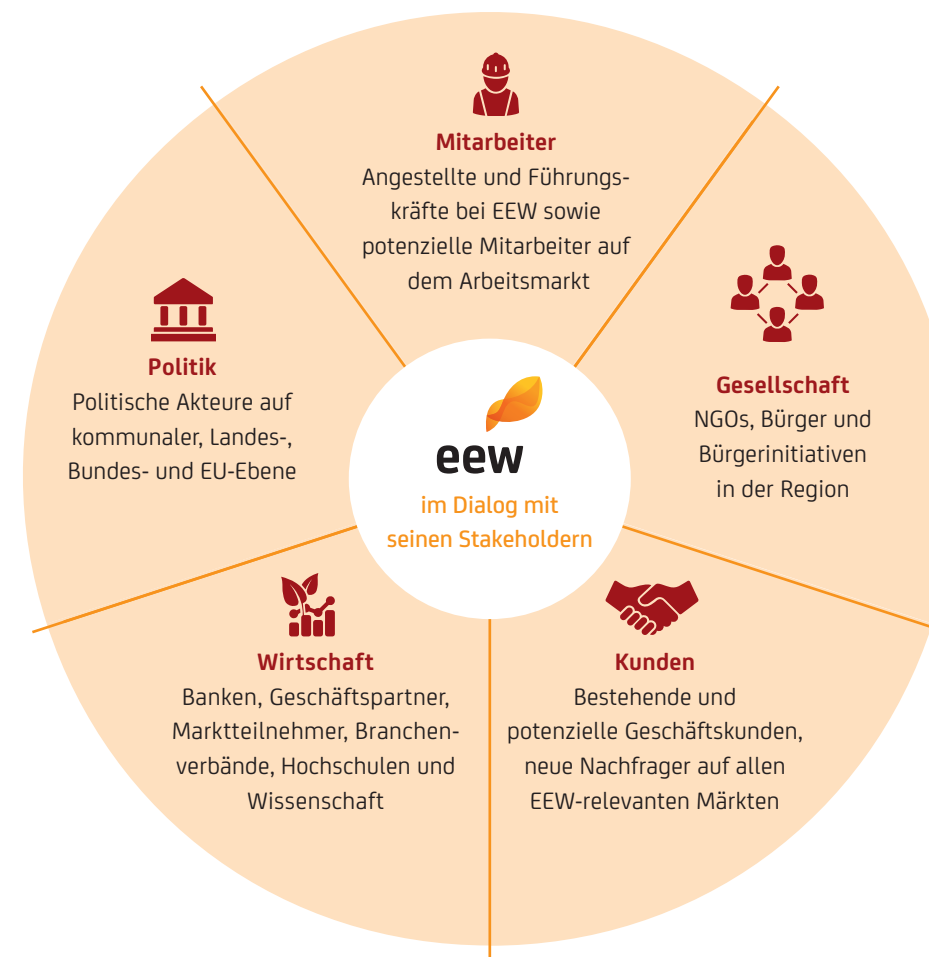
eew
im Dialog mit seinen Stakeholdern

Mitarbeiter
Angestellte und Führungskräfte bei EEW sowie potenzielle Mitarbeiter auf dem Arbeitsmarkt

Gesellschaft
NGOs, Bürger und Bürgerinitiativen in der Region

Kunden
Bestehende und potenzielle Geschäftskunden, neue Nachfrager auf allen EEW-relevanten Märkten

Wirtschaft
Banken, Geschäftspartner, Marktteilnehmer, Branchenverbände, Hochschulen und Wissenschaft

Politik
Politische Akteure auf kommunaler, Landes-, Bundes- und EU-Ebene